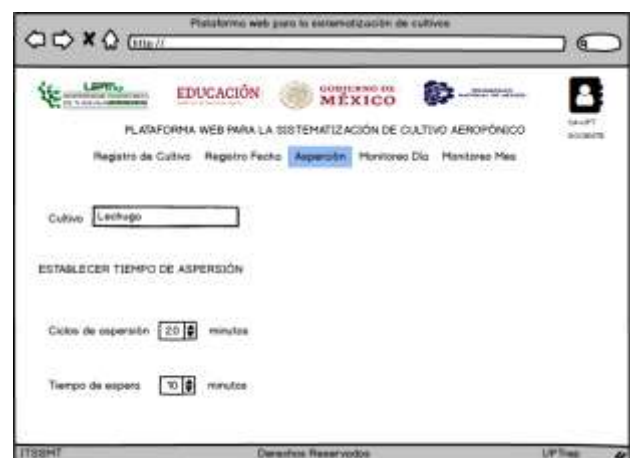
Plataforma web para la sistematización de cultivos

http://

LPT

EDUCACIÓN

GOBIERNO DE MÉXICO

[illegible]

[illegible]

PLATAFORMA WEB PARA LA SISTEMATIZACIÓN DE CULTIVO AEROPÓNICO

Registro de Cultivo Registro Fecha Asperción Monitoreo Día Monitoreo Mes

Cultivo Lechuga

ESTABLECER TIEMPO DE ASPERSIÓN

Ciclos de aspersión 2.0 minutos

Tiempo de espera 10 minutos

ITSSMT Derechos Reservados UPTrap